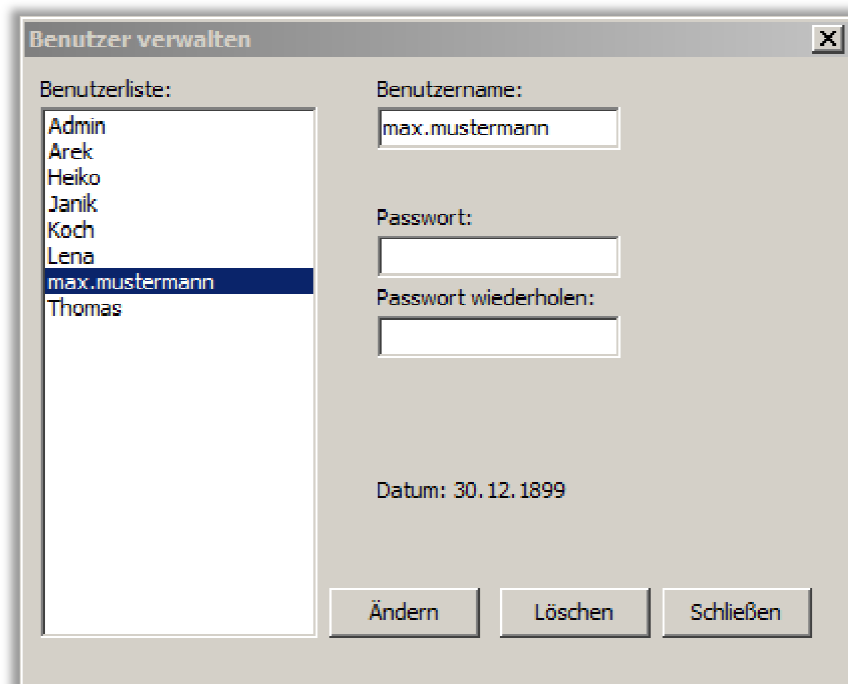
Benutzer verwalten

X

Benutzerliste:

Admin
Arek
Heiko
Janik
Koch
Lena
max.mustermann
Thomas

Benutzername:

max.mustermann

Passwort:

Passwort wiederholen:

Datum: 30.12.1899

Ändern

Löschen

Schließen